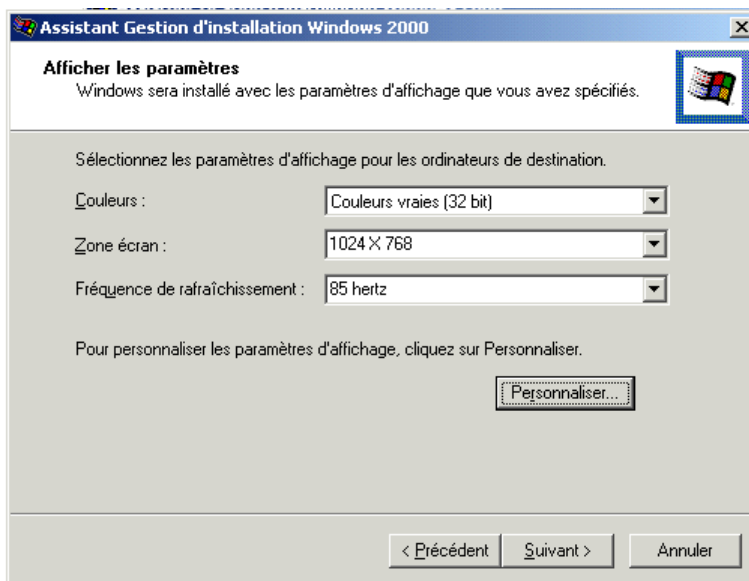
Assistant Gestion d'installation Windows 2000

Afficher les paramètres
Windows sera installé avec les paramètres d'affichage que vous avez spécifiés.

Sélectionnez les paramètres d'affichage pour les ordinateurs de destination.

Couleurs : Couleurs vraies (32 bit)

Zone écran : 1024 X 768

Fréquence de rafraîchissement : 85 hertz

Pour personnaliser les paramètres d'affichage, cliquez sur Personnaliser.

Personnaliser...

< Précédent Suivant > Annuler